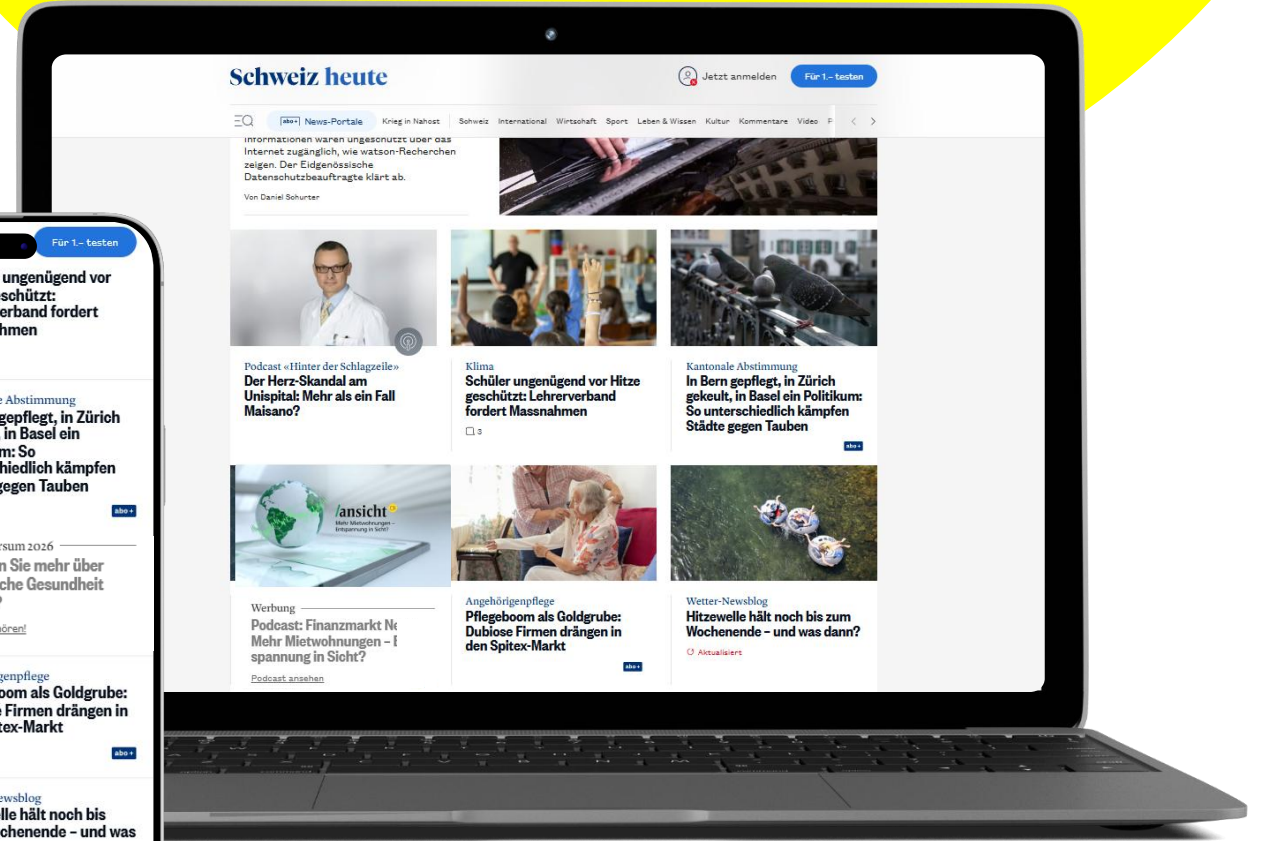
Schweiz heute

Jetzt anmelden

Für 1.– testen

abo+ News-Portale | Krieg in Nahost | Schweiz | International | Wirtschaft | Sport | Leben & Wissen | Kultur | Kommentare | Video

Informationen waren ungeschützt über das Internet zugänglich, wie watson-Recherchen zeigen. Der Eidgenössische Datenschutzbeauftragte klärt ab.

Von Daniel Schurter

Podcast «Hinter der Schlagzeile»
Der Herz-Skandal am Unispital: Mehr als ein Fall Maisano?

Klima
Schüler ungenügend vor Hitze geschützt: Lehrerverband fordert Massnahmen

3

Kantonale Abstimmung
In Bern gepflegt, in Zürich gekeult, in Basel ein Politikum: So unterschiedlich kämpfen Städte gegen Tauben

abo+

/ansicht
Mehr Mietwohnungen – Entspannung in Sicht?

Werbung
Podcast: Finanzmarkt Ne Mehr Mietwohnungen – E spannung in Sicht?

Podcast ansehen

Angehörigenpflege
Pflegeboom als Goldgrube: Dubiose Firmen drängen in den Spitex-Markt

abo+

Wetter-Newsblog
Hitzewelle hält noch bis zum Wochenende – und was dann?

Aktualisiert

Für 1.– testen

ungenügend vor schützt: erband fordert hmen

e Abstimmung
gepflegt, in Zürich in Basel ein m: So hiedlich kämpfen gegen Tauben

abo+

rsum 2026
n Sie mehr über che Gesundheit

ören!

genpflege
oom als Goldgrube: e Firmen drängen in tex-Markt

abo+

ewsblog
lle hält noch bis chenende – und was